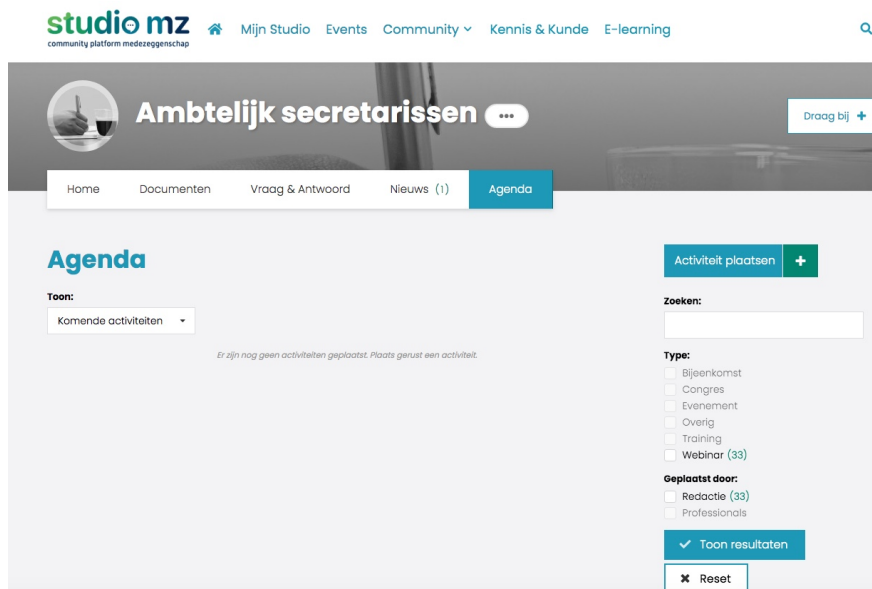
studio mz
community platform medezeggenschap

Mijn Studio Events Community Kennis & Kunde E-learning

Ambtelijk secretarissen •••

Draag bij +

Home Documenten Vraag & Antwoord Nieuws (1) Agenda

Agenda

Toon:
Komende activiteiten

Er zijn nog geen activiteiten geplaatst. Plaats gerust een activiteit.

Activiteit plaatsen +

Zoeken:

Type:
Bijeenkomst
Congres
Evenement
Overig
Training
Webinar (33)

Geplaatst door:
Redactie (33)
Professionals

Toon resultaten

Reset